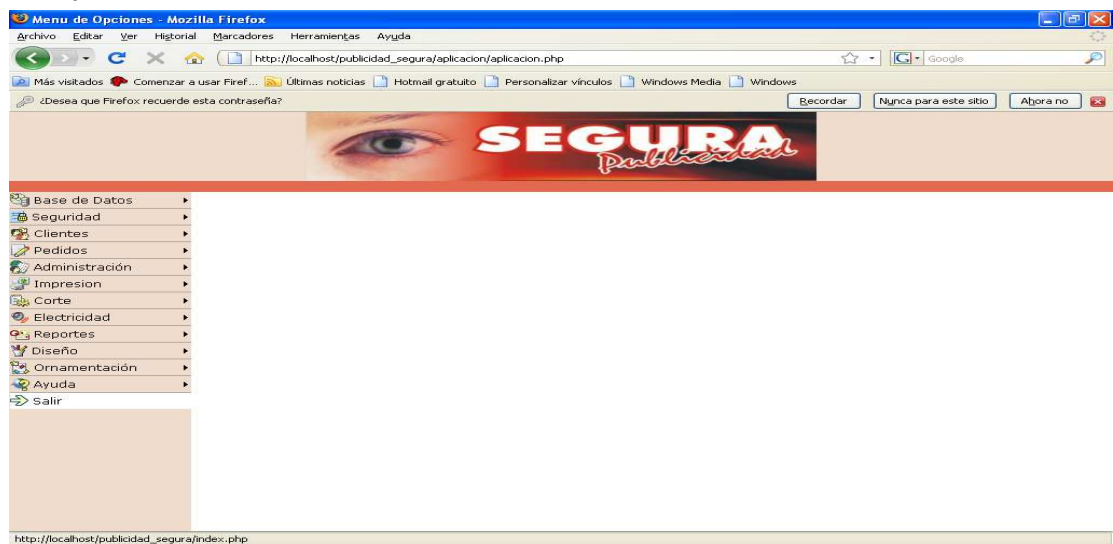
Menu de Opciones - Mozilla Firefox

Archivo Editar Ver Historial Marcadores Herramientas Ayuda

http://localhost/publicidad_segura/aplicacion/aplicacion.php

Google

Más visitados Comenzar a usar Firef... Últimas noticias Hotmail gratuito Personalizar vínculos Windows Media Windows

¿Desea que Firefox recuerde esta contraseña? Recordar Nunca para este sitio Ahora no

SEGURA Publicidad

Base de Datos
Seguridad
Clientes
Pedidos
Administración
Impresion
Corte
Electricidad
Reportes
Diseño
Ornamentación
Ayuda
Salir

http://localhost/publicidad_segura/index.php